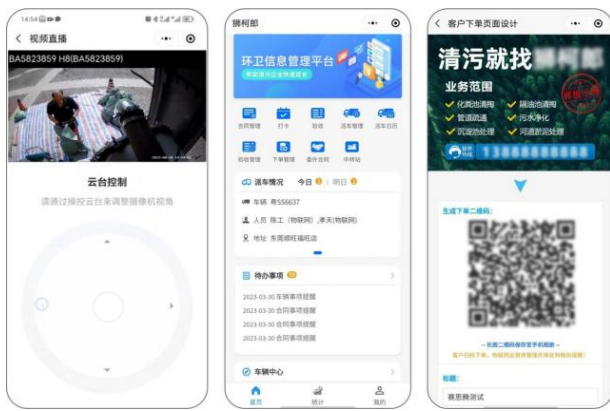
14:54

视频直播

BA5823859 H8(BA5823859)

云台控制

请通过操控云台来调整摄像机视角

狮柯邦

环卫信息管理平台

合同管理
打卡
验收
派车管理
派车日历
验收管理
下单管理
事件合同
中转站

派车情况 今日 明日

车辆 粤S56637

人员 陈工（物联网），孝天(物联网)

地址 东莞樟旺福旺道

待办事项

2023-03-30 车辆事项提醒
2023-03-30 合同事项提醒
2023-03-30 合同事项提醒
2023-03-30 合同事项提醒
2023-03-30 合同事项提醒

车辆中心

首页
统计
我的

客户下单页面设计

清污就找

业务范围

化粪池清掏
隔油池清掏
管道疏通
污水净化
沉淀池处理
河道淤泥处理

13888888888

生成下单二维码：

标题：
测试